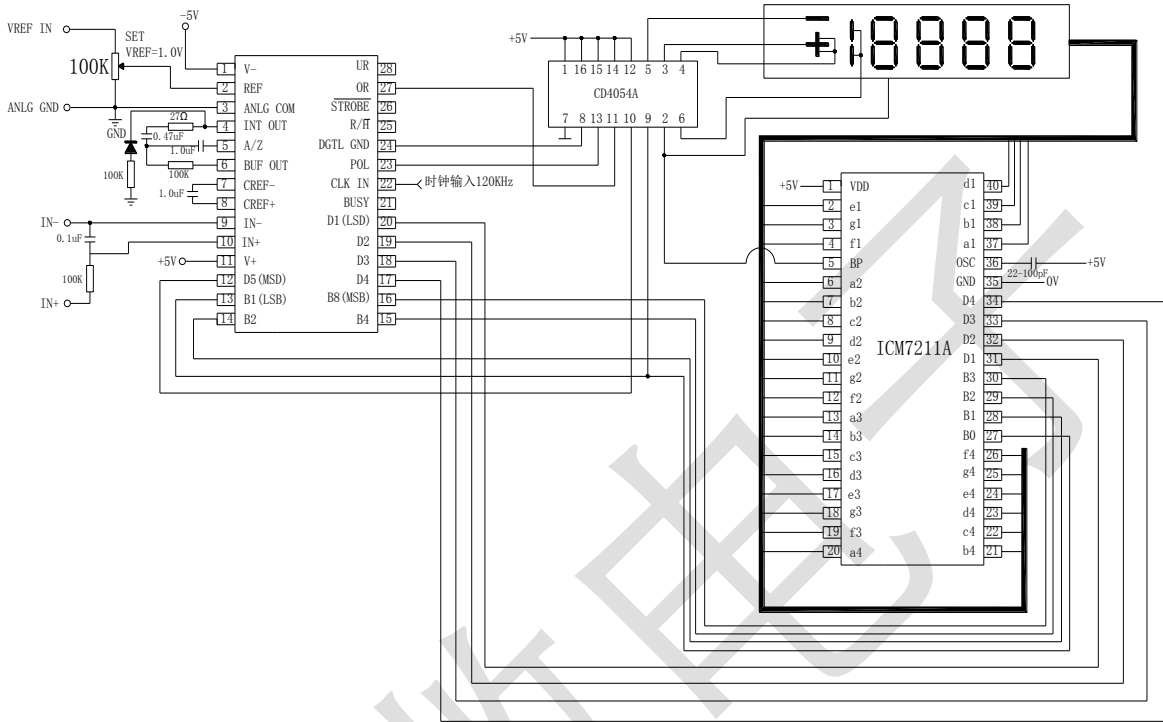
VREF IN
SET
VREF=1.0V
-5V
100K
ANLG GND
GND
27Ω
0.47uF
1.0uF
100K
100K
1.0uF
IN-
0.1uF
100K
IN+
+5V

1 V-
2 REF
3 ANLG COM
4 INT OUT
5 A/Z
6 BUF OUT
7 CREF-
8 CREF+
9 IN-
10 IN+
11 V+
12 D5(MSD)
13 B1(LSB)
14 B2
28 UR
27 OR
26 $\overline{STROBE}$
25 R/$\overline{H}$
24 DGTL GND
23 POL
22 CLK IN
21 BUSY
20 D1(LSD)
19 D2
18 D3
17 D4
16 B8(MSB)
15 B4

时钟输入120KHz

+5V
1 16 15 14 12 5 3 4
CD4054A
7 8 13 11 10 9 2 6

+5V
1 VDD
2 e1
3 g1
4 f1
5 BP
6 a2
7 b2
8 c2
9 d2
10 e2
11 g2
12 f2
13 a3
14 b3
15 c3
16 d3
17 e3
18 g3
19 f3
20 a4
ICM7211A
40 d1
39 c1
38 b1
37 a1
36 OSC
35 GND
34 D4
33 D3
32 D2
31 D1
30 B3
29 B2
28 B1
27 B0
26 f4
25 g4
24 e4
23 d4
22 c4
21 b4
22~100pF
+5V
0V